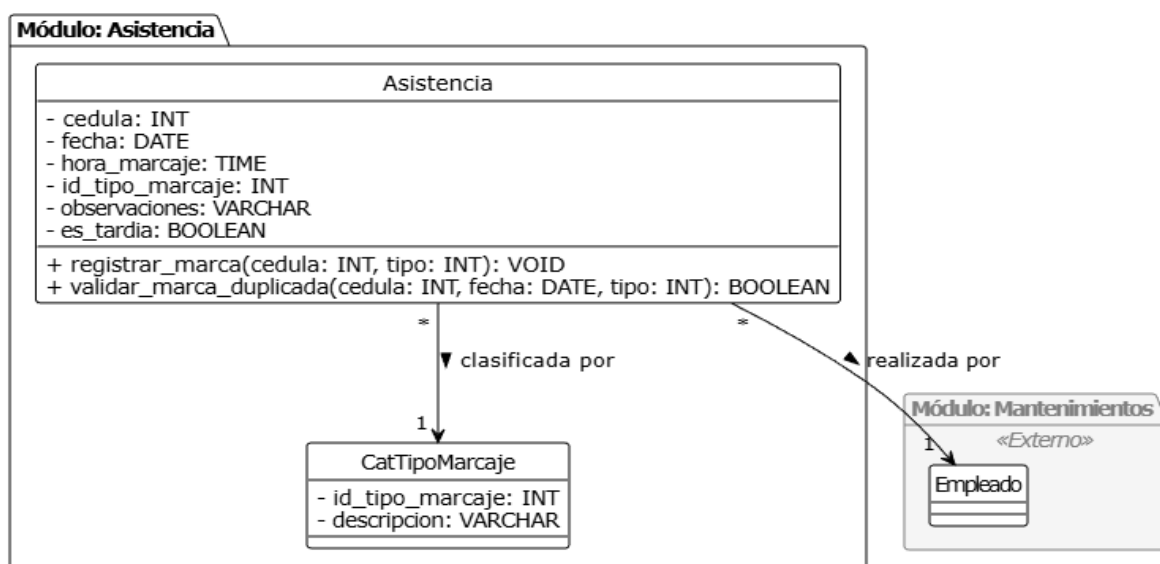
Módulo: Asistencia

Asistencia

- cedula: INT
- fecha: DATE
- hora_marcaje: TIME
- id_tipo_marcaje: INT
- observaciones: VARCHAR
- es_tardia: BOOLEAN

+ registrar_marca(cedula: INT, tipo: INT): VOID
+ validar_marca_duplicada(cedula: INT, fecha: DATE, tipo: INT): BOOLEAN

*

▼ clasificada por

1

*

◀ realizada por

CatTipoMarcaje

- id_tipo_marcaje: INT
- descripcion: VARCHAR

Módulo: Mantenimientos

«Externo»

1

Empleado